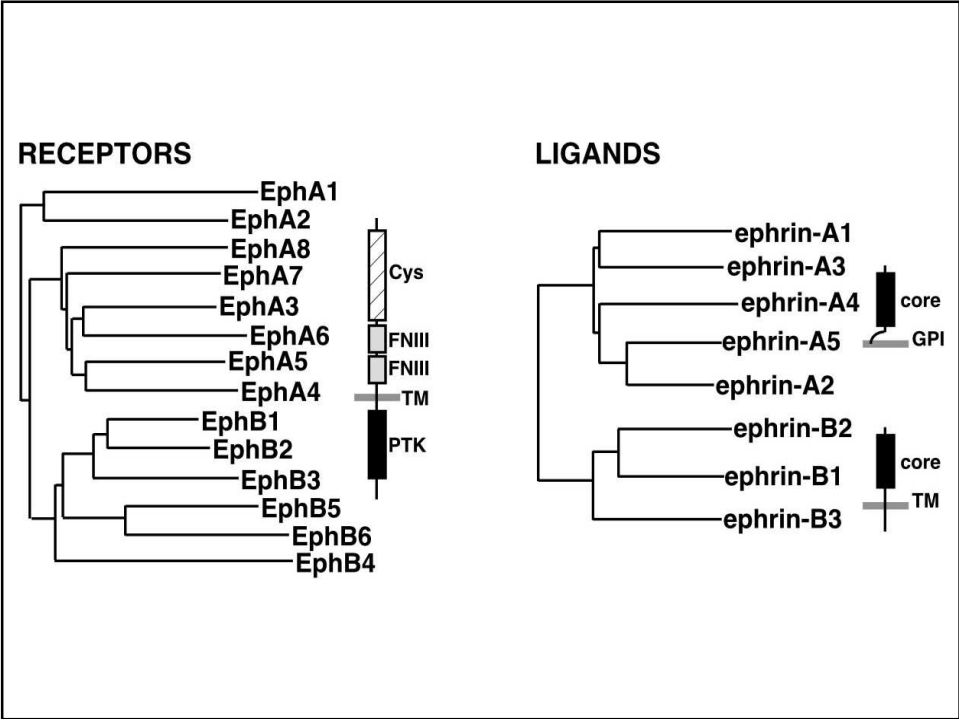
RECEPTORS

EphA1
EphA2
EphA8
EphA7
EphA3
EphA6
EphA5
EphA4
EphB1
EphB2
EphB3
EphB5
EphB6
EphB4

Cys
FNIII
FNIII
TM
PTK

LIGANDS

ephrin-A1
ephrin-A3
ephrin-A4
ephrin-A5
ephrin-A2
ephrin-B2
ephrin-B1
ephrin-B3

core
GPI
core
TM